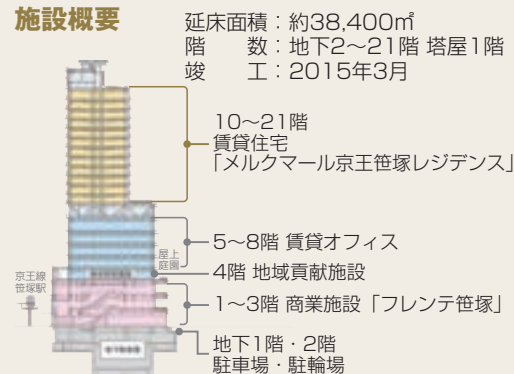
施設概要

延床面積：約38,400㎡
階　数：地下2〜21階 塔屋1階
竣　工：2015年3月

10〜21階
賃貸住宅
「メルクマール京王笹塚レジデンス」

屋上庭園

5〜8階 賃貸オフィス

4階 地域貢献施設

京王線
笹塚駅

1〜3階 商業施設「フレンテ笹塚」

地下1階・2階
駐車場・駐輪場